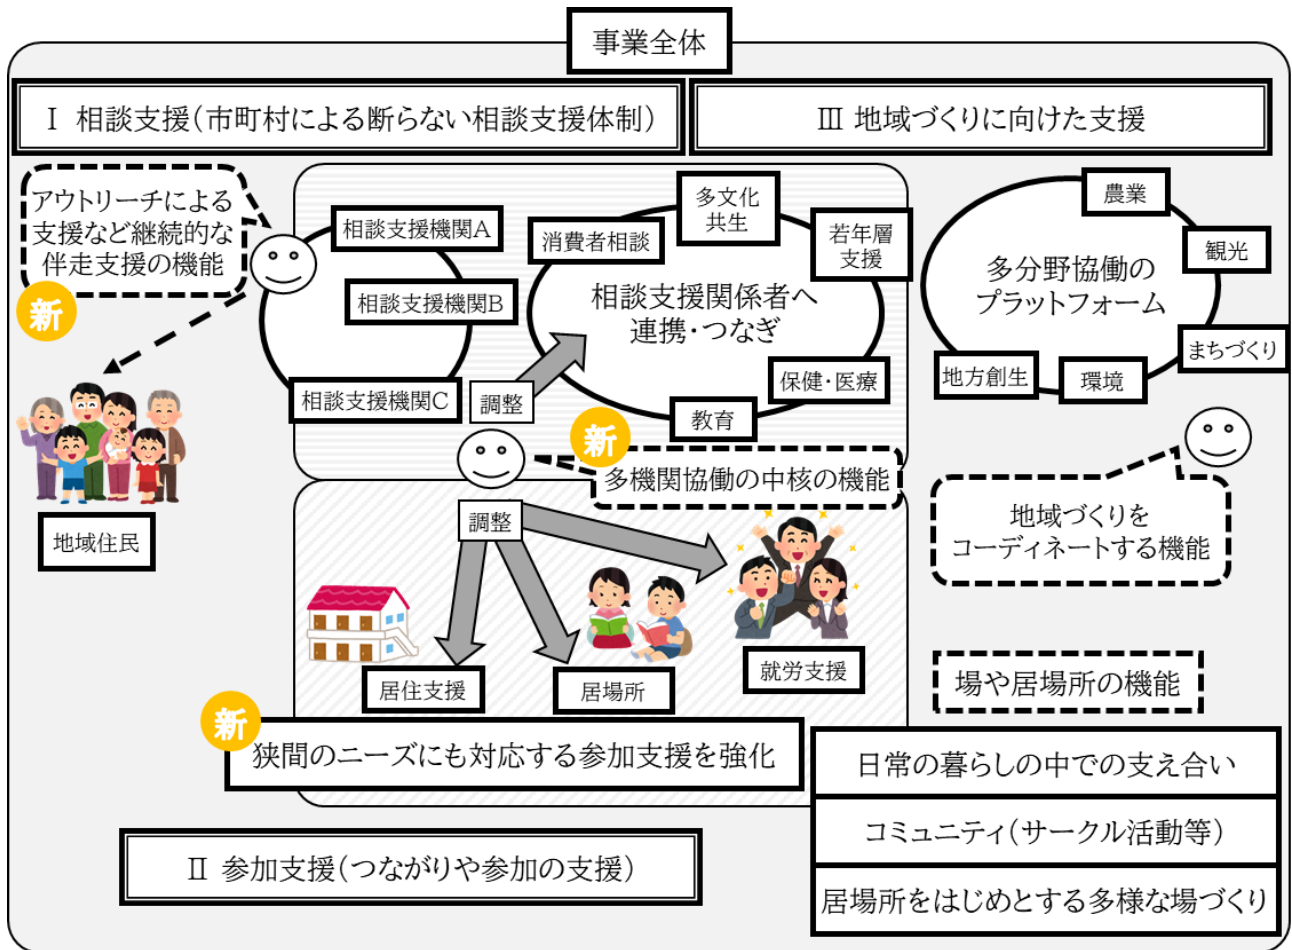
事業全体

Ⅰ 相談支援（市町村による断らない相談支援体制）

Ⅲ 地域づくりに向けた支援

アウトリーチによる支援など継続的な伴走支援の機能

新

相談支援機関A

相談支援機関B

相談支援機関C

調整

消費者相談

多文化共生

若年層支援

相談支援関係者へ連携・つなぎ

保健・医療

教育

農業

観光

多分野協働のプラットフォーム

まちづくり

地方創生

環境

地域住民

新

多機関協働の中核の機能

地域づくりをコーディネートする機能

調整

居住支援

居場所

就労支援

場や居場所の機能

新

狭間のニーズにも対応する参加支援を強化

日常の暮らしの中での支え合い

コミュニティ（サークル活動等）

居場所をはじめとする多様な場づくり

Ⅱ 参加支援（つながりや参加の支援）